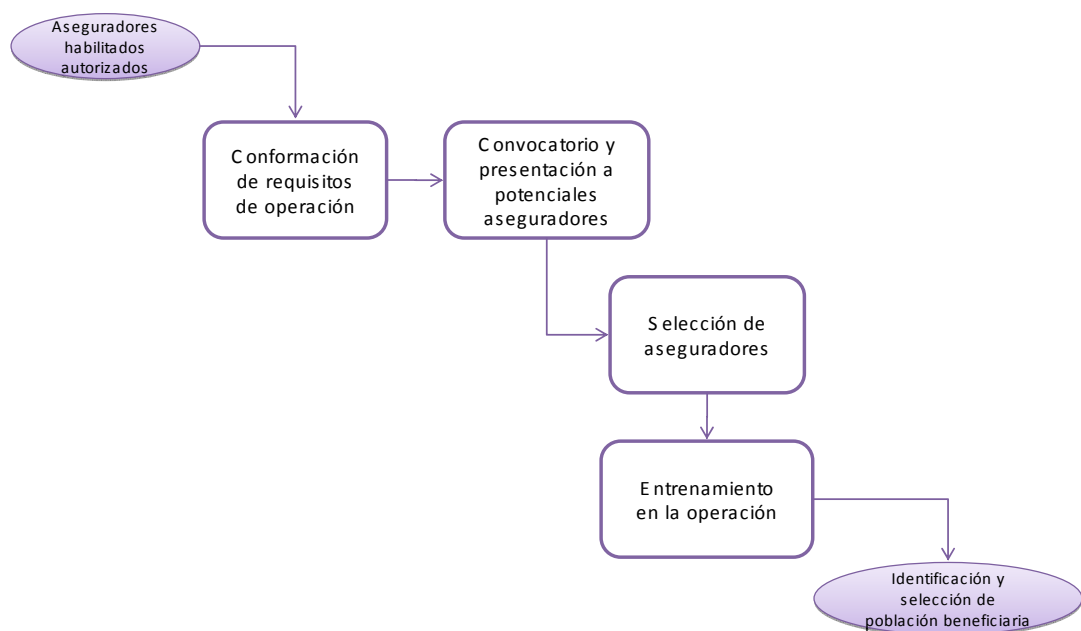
Aseguradores habilitados autorizados

Conformación de requisitos de operación

Convocatorio y presentación a potenciales aseguradores

Selección de aseguradores

Entrenamiento en la operación

Identificación y selección de población beneficiaria